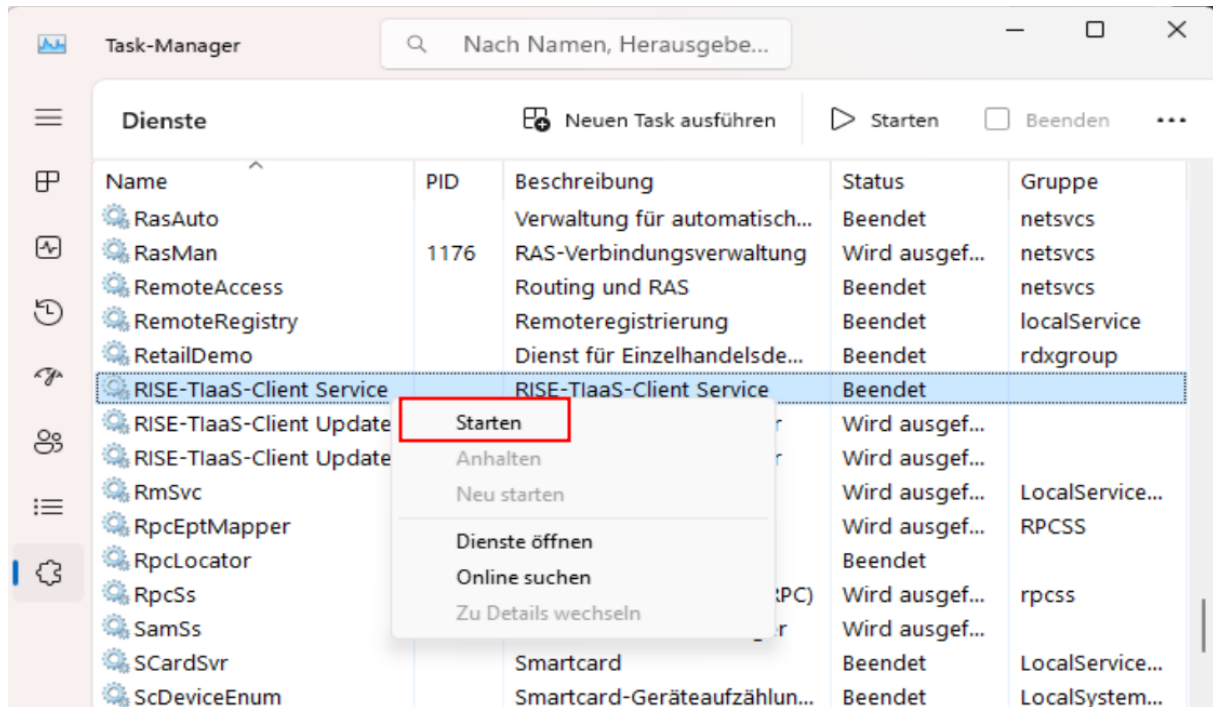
Task-Manager

Nach Namen, Herausgebe...

Dienste

Neuen Task ausführen

Starten

Beenden

...

| Name | PID | Beschreibung | Status | Gruppe |
|---|---|---|---|---|
| RasAuto | | Verwaltung für automatisch... | Beendet | netsvcs |
| RasMan | 1176 | RAS-Verbindungsverwaltung | Wird ausgef... | netsvcs |
| RemoteAccess | | Routing und RAS | Beendet | netsvcs |
| RemoteRegistry | | Remoteregistrierung | Beendet | localService |
| RetailDemo | | Dienst für Einzelhandelsde... | Beendet | rdxgroup |
| RISE-TIaaS-Client Service | | RISE-TIaaS-Client Service | Beendet | |
| RISE-TIaaS-Client Update | | r | Wird ausgef... | |
| RISE-TIaaS-Client Update | | r | Wird ausgef... | |
| RmSvc | | | Wird ausgef... | LocalService... |
| RpcEptMapper | | | Wird ausgef... | RPCSS |
| RpcLocator | | | Beendet | |
| RpcSs | | RPC) | Wird ausgef... | rpcss |
| SamSs | | r | Wird ausgef... | |
| SCardSvr | | Smartcard | Beendet | LocalService... |
| ScDeviceEnum | | Smartcard-Geräteaufzählun... | Beendet | LocalSystem... |

Starten
Anhalten
Neu starten
Dienste öffnen
Online suchen
Zu Details wechseln